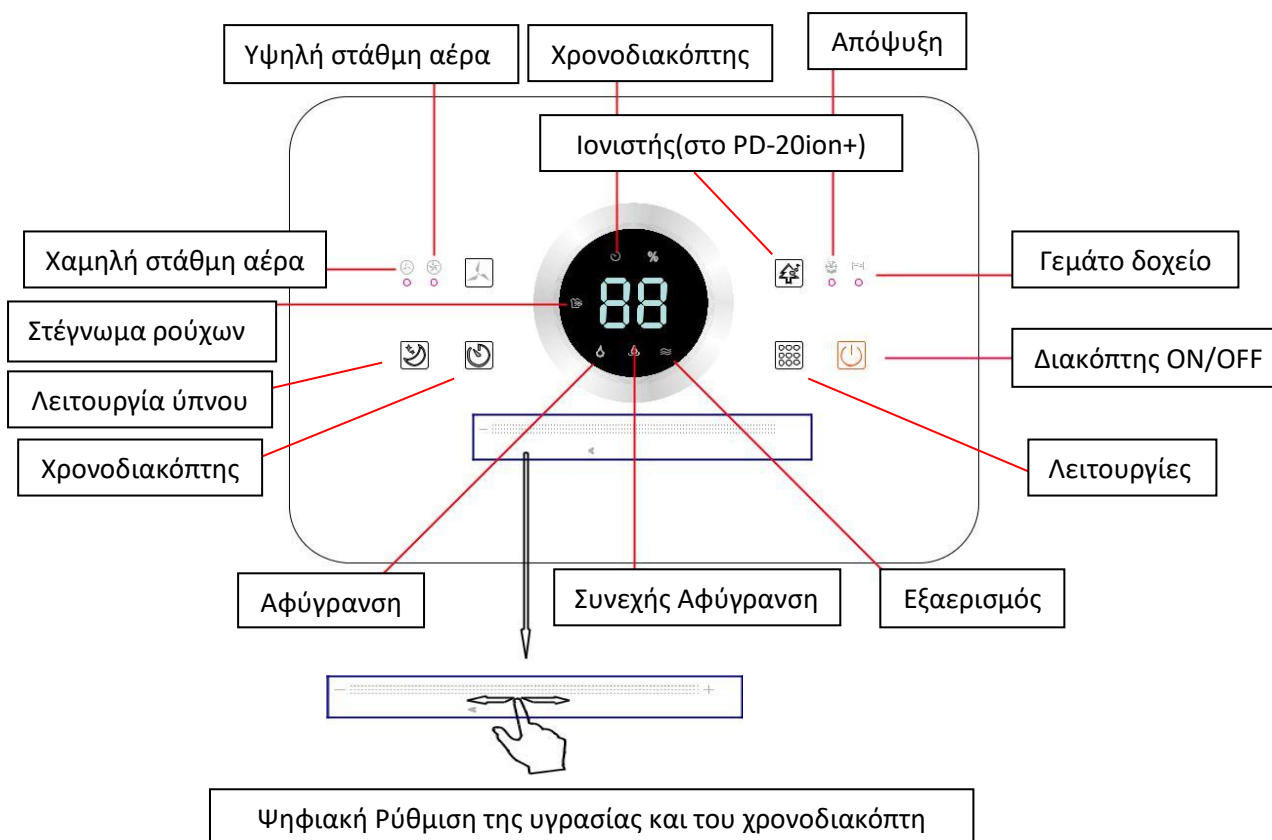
Υψηλή στάθμη αέρα

Χρονοδιακόπτης

Απόψυξη

Ιονιστής(στο PD-20ion+)

Χαμηλή στάθμη αέρα

%

88

Γεμάτο δοχείο

Στέγνωμα ρούχων

Διακόπτης ON/OFF

Λειτουργία ύπνου

Χρονοδιακόπτης

Λειτουργίες

Αφύγρανση

Συνεχής Αφύγρανση

Εξαερισμός

Ψηφιακή Ρύθμιση της υγρασίας και του χρονοδιακόπτη